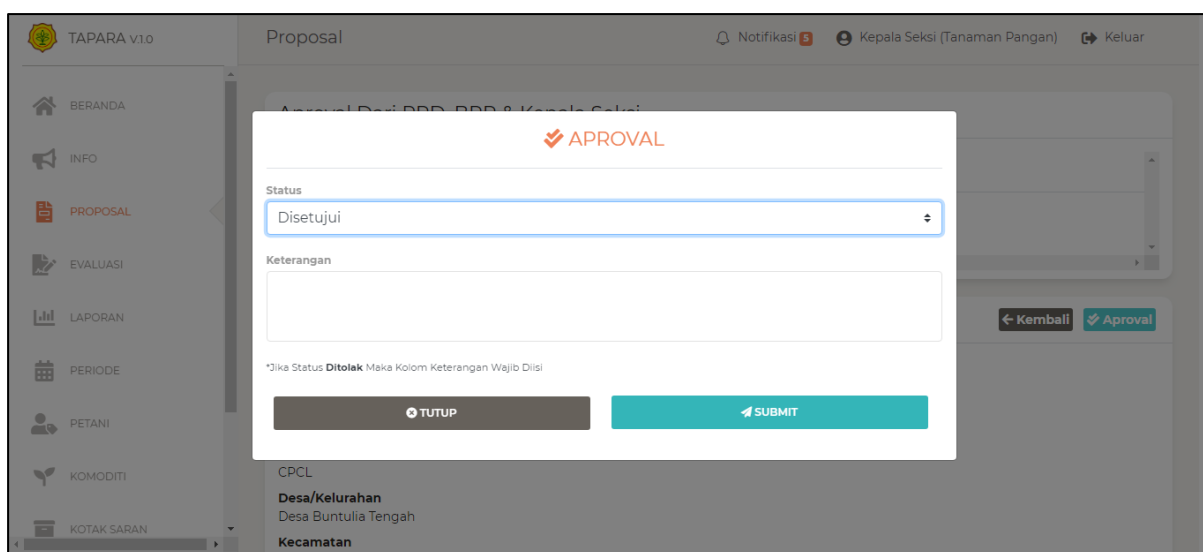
TAPARA V.1.0

Proposal

Notifikasi 5   Kepala Seksi (Tanaman Pangan)   Keluar

BERANDA
INFO
PROPOSAL
EVALUASI
LAPORAN
PERIODE
PETANI
KOMODITI
KOTAK SARAN

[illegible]

APROVAL

Status

Disetujui

Keterangan

*Jika Status **Ditolak** Maka Kolom Keterangan Wajib Diisi

TUTUP   SUBMIT

← Kembali   Aproval

CPCL

**Desa/Kelurahan**
Desa Buntulia Tengah

**Kecamatan**